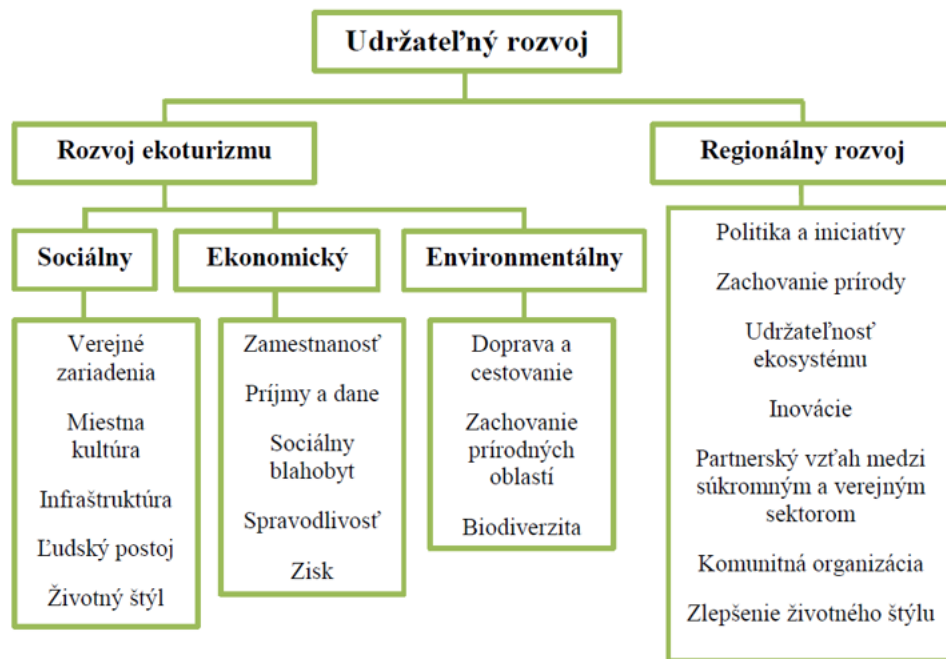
Udržateľný rozvoj

Rozvoj ekoturizmu

Regionálny rozvoj

Sociálny

Ekonomický

Environmentálny

Verejné zariadenia

Miestna kultúra

Infraštruktúra

Ľudský postoj

Životný štýl

Zamestnanosť

Príjmy a dane

Sociálny blahobyt

Spravodlivosť

Zisk

Doprava a cestovanie

Zachovanie prírodných oblastí

Biodiverzita

Politika a iniciatívy

Zachovanie prírody

Udržateľnosť ekosystému

Inovácie

Partnerský vzťah medzi súkromným a verejným sektorom

Komunitná organizácia

Zlepšenie životného štýlu